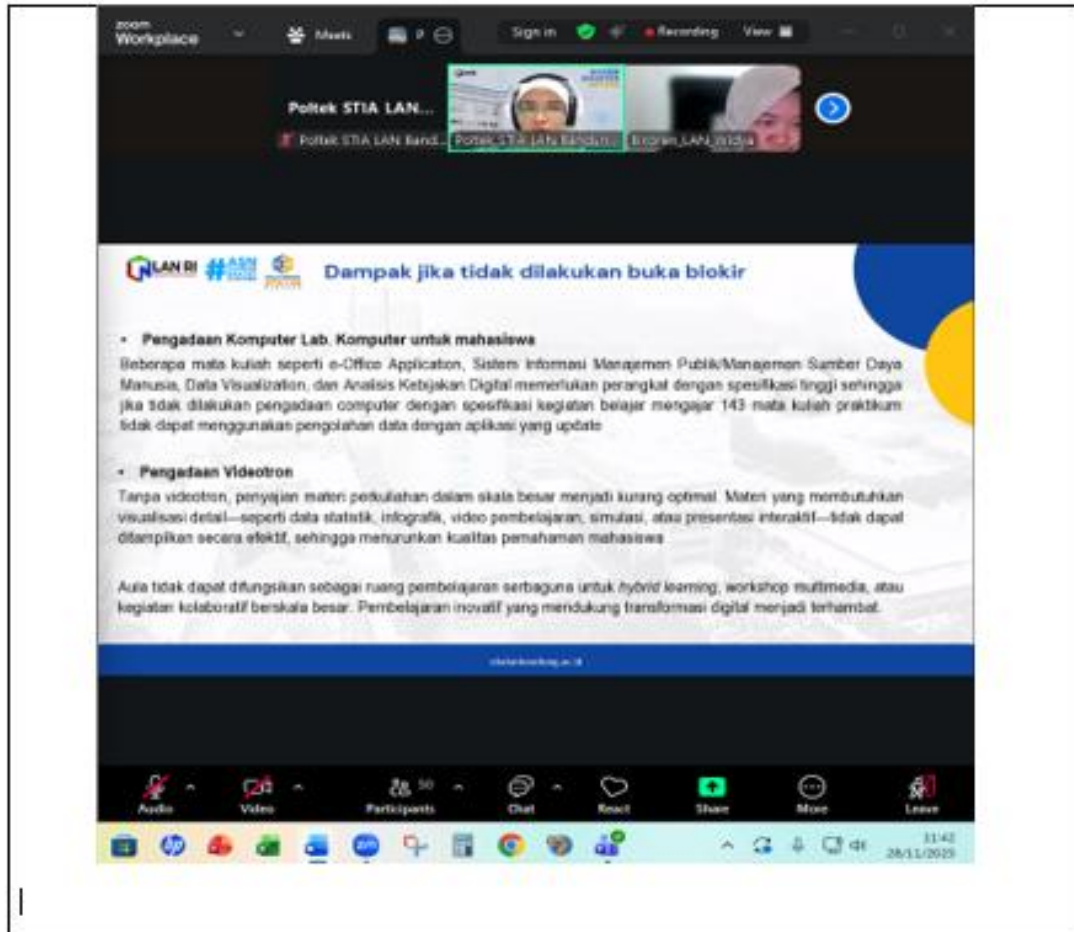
zoom Workplace

Meets

Sign in

Recording

View

Poltek STIA LAN...

Poltek STIA LAN Band...

Poltek STIA LAN Bandu...

Biroren_LAN_Widya

LAN RI #ASN

Dampak jika tidak dilakukan buka blokir

• Pengadaan Komputer Lab. Komputer untuk mahasiswa

Beberapa mata kuliah seperti e-Office Application, Sistem Informasi Manajemen Publik/Manajemen Sumber Daya Manusia, Data Visualization, dan Analisis Kebijakan Digital memerlukan perangkat dengan spesifikasi tinggi sehingga jika tidak dilakukan pengadaan computer dengan spesifikasi kegiatan belajar mengajar 143 mata kuliah praktikum tidak dapat menggunakan pengolahan data dengan aplikasi yang update

• Pengadaan Videotron

Tanpa videotron, penyajian materi perkuliahan dalam skala besar menjadi kurang optimal. Materi yang membutuhkan visualisasi detail—seperti data statistik, infografik, video pembelajaran, simulasi, atau presentasi interaktif—tidak dapat ditampilkan secara efektif, sehingga menurunkan kualitas pemahaman mahasiswa.

Aula tidak dapat difungsikan sebagai ruang pembelajaran serbaguna untuk hybrid learning, workshop multimedia, atau kegiatan kolaboratif berskala besar. Pembelajaran inovatif yang mendukung transformasi digital menjadi terhambat.

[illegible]

Audio Video Participants 50 Chat React Share More Leave

11:42
28/11/2025